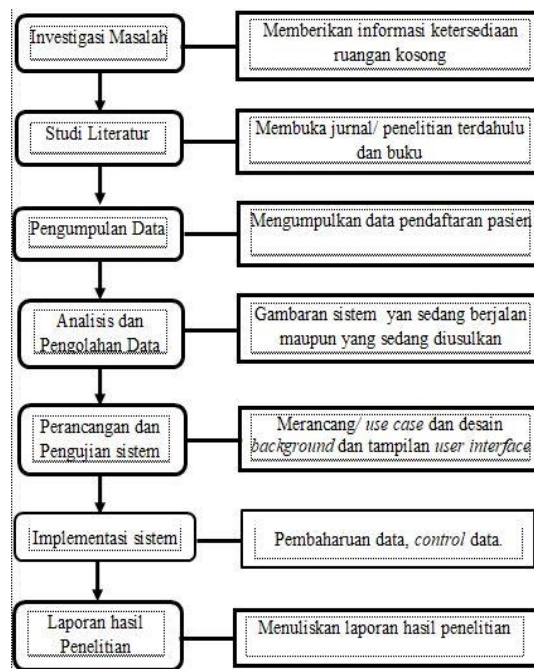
Investigasi Masalah

Memberikan informasi ketersediaan ruangan kosong

Studi Literatur

Membuka jurnal/ penelitian terdahulu dan buku

Pengumpulan Data

Mengumpulkan data pendaftaran pasien

Analisis dan Pengolahan Data

Gambaran sistem yan sedang berjalan maupun yang sedang diusulkan

Perancangan dan Pengujian sistem

Merancang/ use case dan desain background dan tampilan user interface

Implementasi sistem

Pembaharuan data, control data.

Laporan hasil Penelitian

Menuliskan laporan hasil penelitian